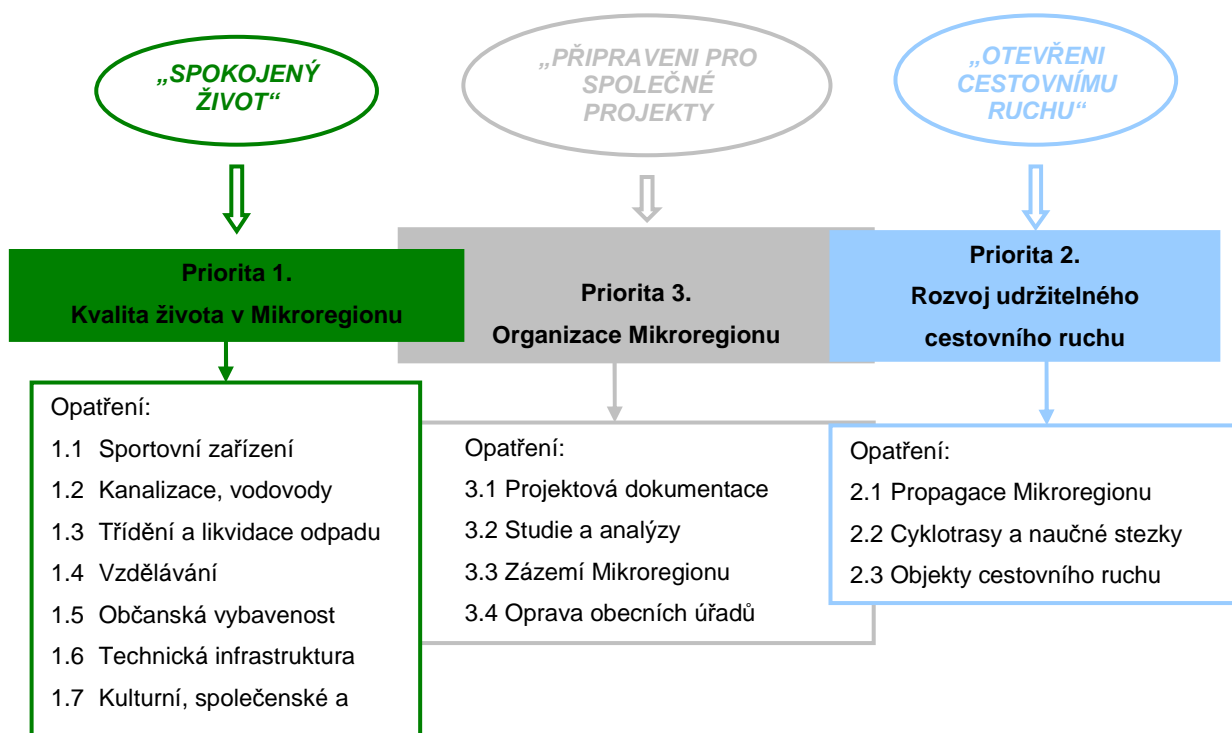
„SPOKOJENÝ ŽIVOT“

„PŘIPRAVENI PRO SPOLEČNÉ PROJEKTY

„OTEVŘENI CESTOVNÍMU RUCHU“

Priorita 1.
Kvalita života v Mikroregionu

Priorita 3.
Organizace Mikroregionu

Priorita 2.
Rozvoj udržitelného cestovního ruchu

Opatření:
1.1 Sportovní zařízení
1.2 Kanalizace, vodovody
1.3 Třídění a likvidace odpadu
1.4 Vzdělávání
1.5 Občanská vybavenost
1.6 Technická infrastruktura
1.7 Kulturní, společenské a

Opatření:
3.1 Projektová dokumentace
3.2 Studie a analýzy
3.3 Zázemí Mikroregionu
3.4 Oprava obecních úřadů

Opatření:
2.1 Propagace Mikroregionu
2.2 Cyklotrasy a naučné stezky
2.3 Objekty cestovního ruchu